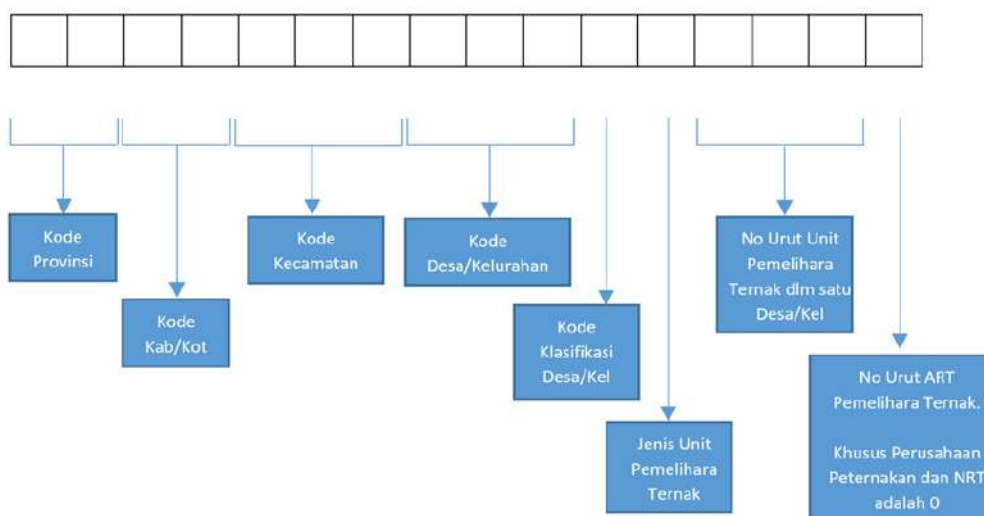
Kode Provinsi

Kode Kab/Kot

Kode Kecamatan

Kode Desa/Kelurahan

Kode Klasifikasi Desa/Kel

Jenis Unit Pemelihara Ternak

No Urut Unit Pemelihara Ternak dlm satu Desa/Kel

No Urut ART Pemelihara Ternak.

Khusus Perusahaan Peternakan dan NRT adalah 0